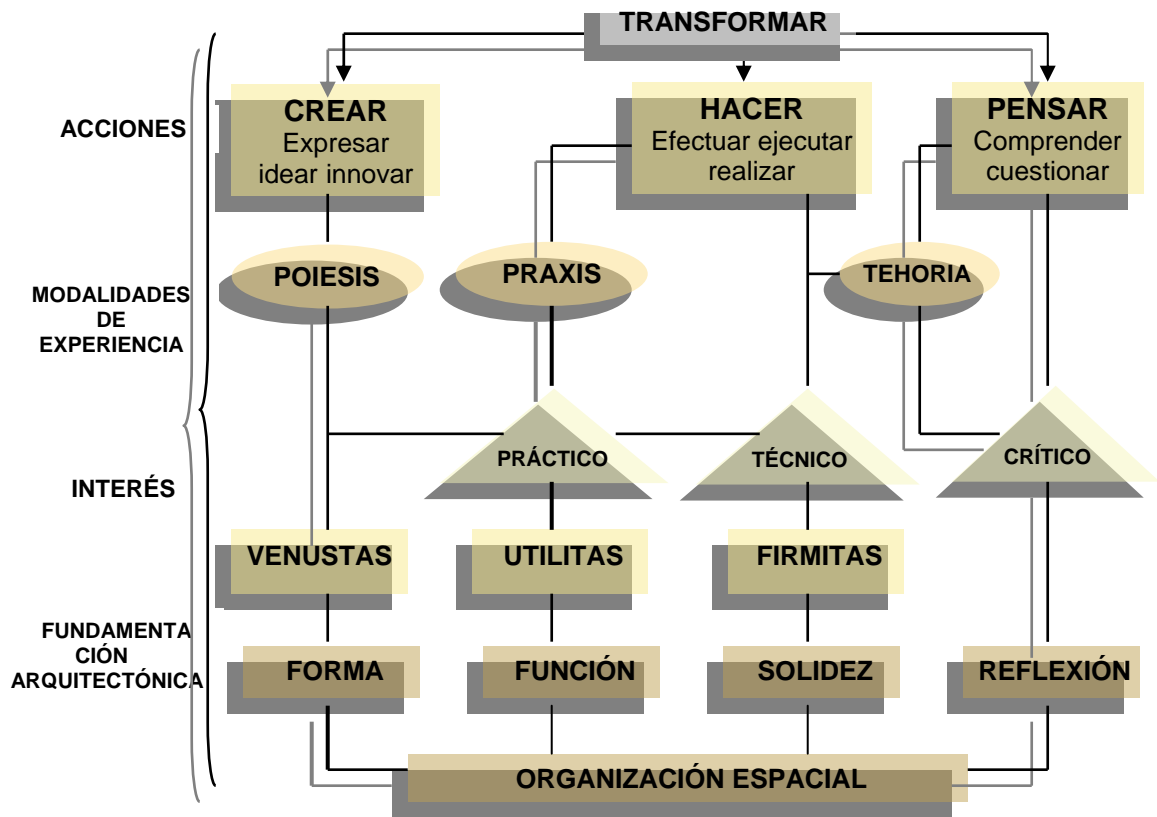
TRANSFORMAR

ACCIONES

CREAR
Expresar idear innovar

HACER
Efectuar ejecutar realizar

PENSAR
Comprender cuestionar

MODALIDADES DE EXPERIENCIA

POIESIS

PRAXIS

TEHORIA

INTERÉS

PRÁCTICO

TÉCNICO

CRÍTICO

VENUSTAS

UTILITAS

FIRMITAS

FUNDAMENTACIÓN ARQUITECTÓNICA

FORMA

FUNCIÓN

SOLIDEZ

REFLEXIÓN

ORGANIZACIÓN ESPACIAL